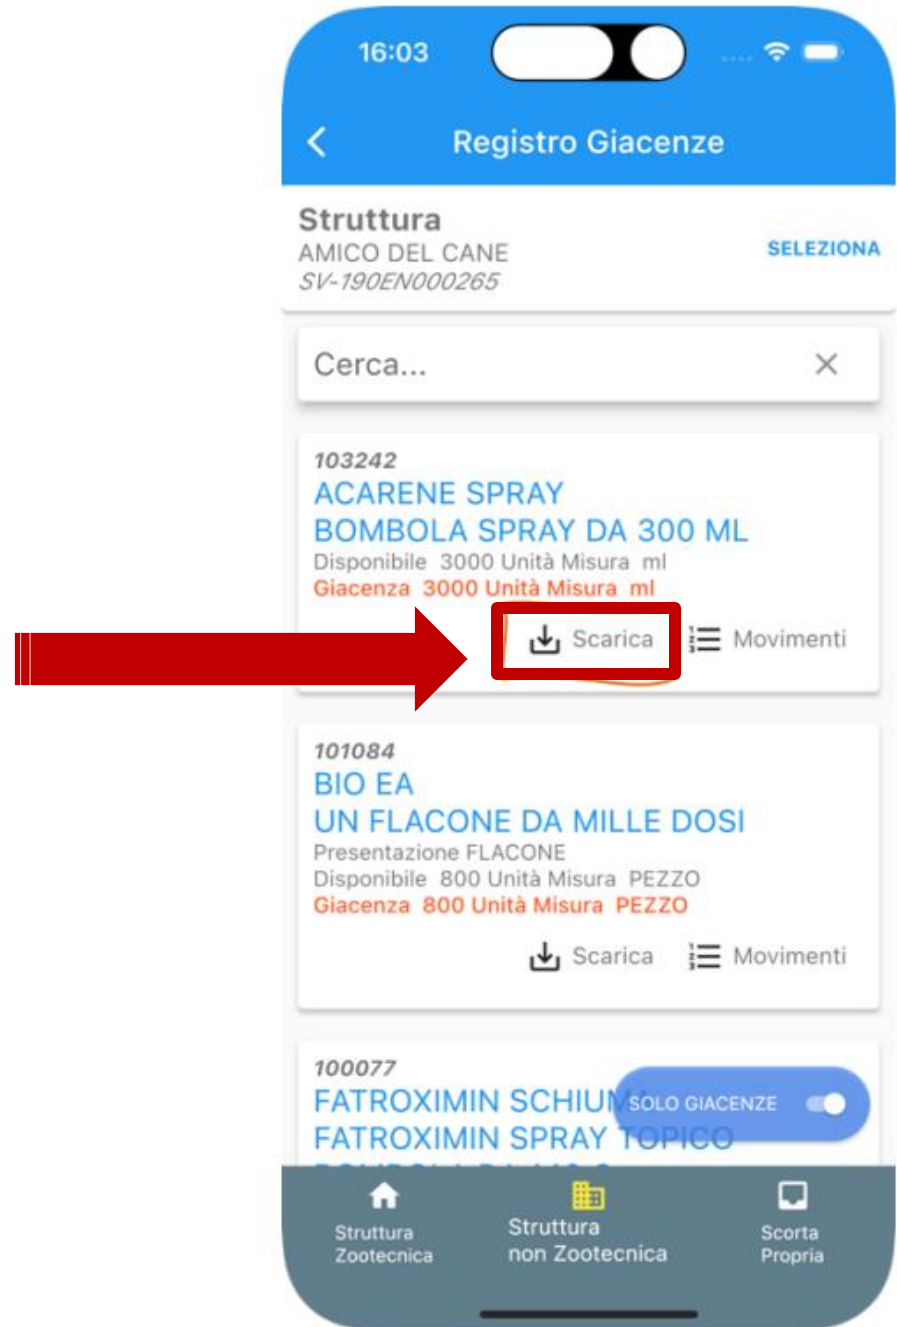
16:03

Registro Giacenze

Struttura
AMICO DEL CANE
SV-190EN000265

SELEZIONA

Cerca...

103242
ACARENE SPRAY
BOMBOLA SPRAY DA 300 ML
Disponibile 3000 Unità Misura ml
Giacenza 3000 Unità Misura ml

Scarica Movimenti

101084
BIO EA
UN FLACONE DA MILLE DOSI
Presentazione FLACONE
Disponibile 800 Unità Misura PEZZO
Giacenza 800 Unità Misura PEZZO

Scarica Movimenti

100077
FATROXIMIN SCHIU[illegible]
FATROXIMIN SPRAY TOPICO

SOLO GIACENZE

Struttura Zootecnica
Struttura non Zootecnica
Scorta Propria